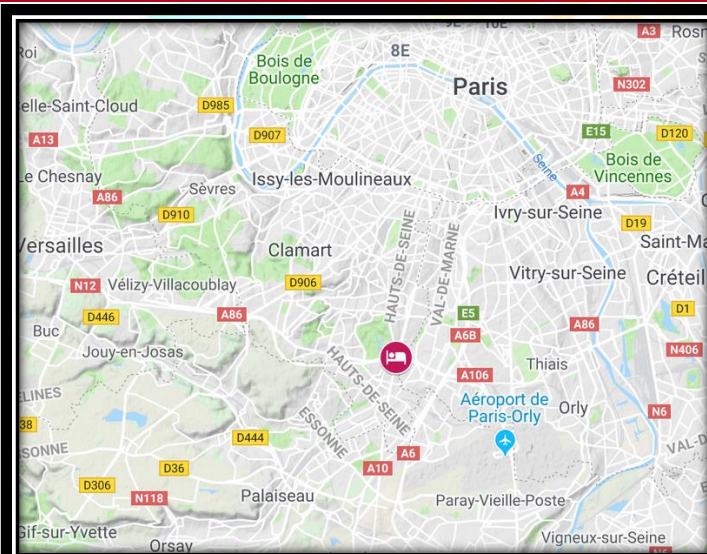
Roi
9E
10E
A3
Rosn
8E
Bois de Boulogne
Paris
elle-Saint-Cloud
D985
N302
A13
D907
E15
D120
Seine
Bois de Vincennes
Le Chesnay
Issy-les-Moulineaux
A86
Sèvres
A4
D910
Ivry-sur-Seine
D19
Versailles
Clamart
Saint-Ma
HAUTS-DE-SEINE
VAL-DE-MARNE
Vitry-sur-Seine
Créteil
N12
Vélizy-Villacoublay
D906
D1
Buc
D446
A86
E5
A86
A6B
Jouy-en-Josas
HAUTS-DE-SEINE
Thiais
N406
A106
ELINES
Aéroport de Paris-Orly
Orly
N6
38
ESSONNE
HAUTS-DE-SEINE
D444
VAL-D
SONNE
A6
D36
A10
D306
N118
Palaiseau
Paray-Vieille-Poste
Gif-sur-Yvette
Orsay
Vigneux-sur-Seine